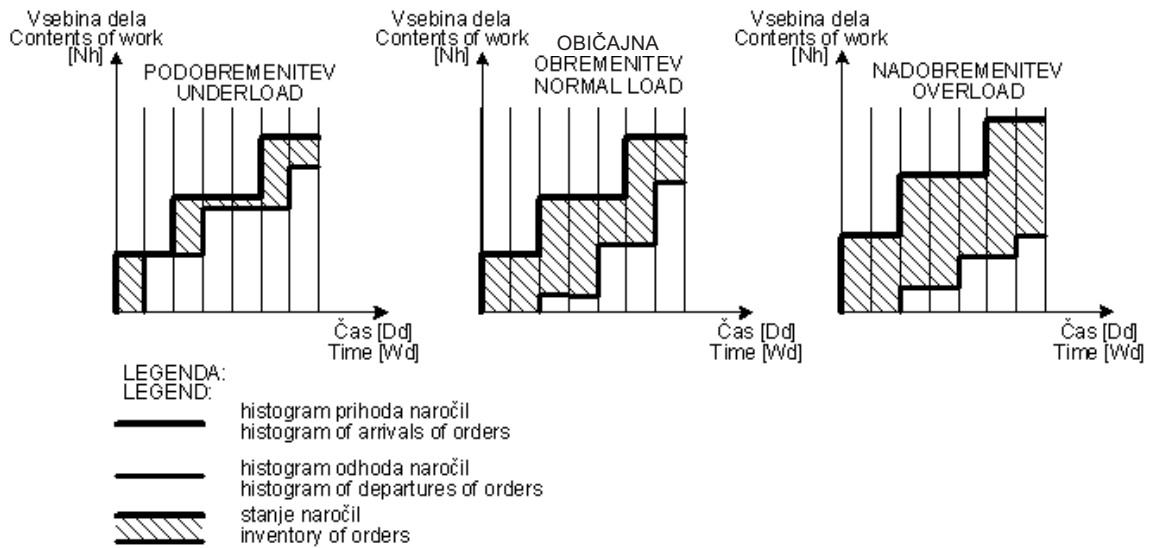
Vsebina dela
Contents of work
[Nh]

PODOBREMENITEV
UNDERLOAD

Čas [Dd]
Time [Wd]

Vsebina dela
Contents of work
[Nh]

OBIČAJNA
OBREMENITEV
NORMAL LOAD

Čas [Dd]
Time [Wd]

Vsebina dela
Contents of work
[Nh]

NADOBREMENITEV
OVERLOAD

Čas [Dd]
Time [Wd]

LEGENDA:
LEGEND:

histogram prihoda naročil
histogram of arrivals of orders

histogram odhoda naročil
histogram of departures of orders

stanje naročil
inventory of orders